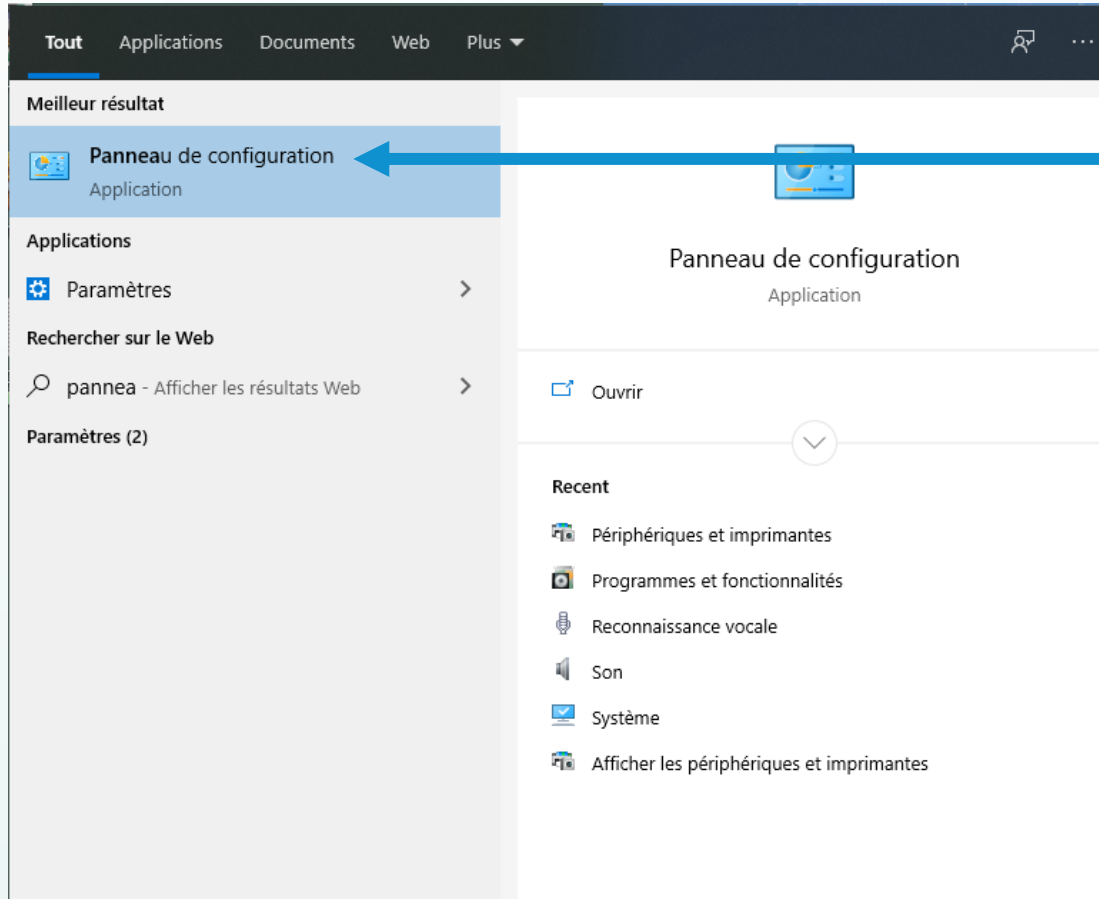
Tout Applications Documents Web Plus

Meilleur résultat

Panneau de configuration
Application

Applications

Paramètres

Rechercher sur le Web

pannea - Afficher les résultats Web

Paramètres (2)

Panneau de configuration
Application

Ouvrir

Recent

Périphériques et imprimantes

Programmes et fonctionnalités

Reconnaissance vocale

Son

Système

Afficher les périphériques et imprimantes